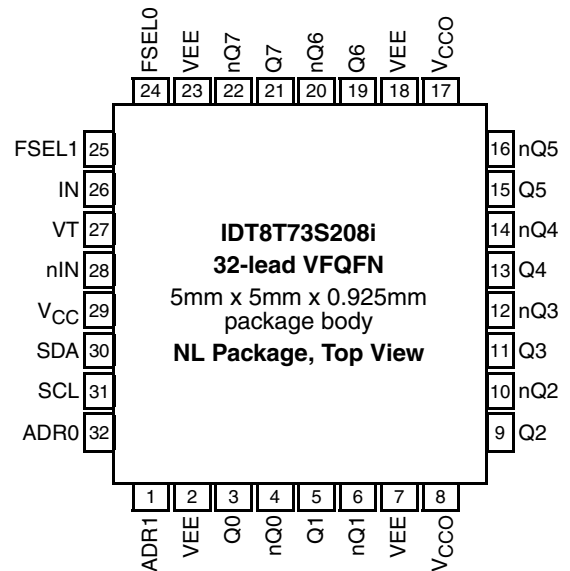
FSEL0 24
VEE 23
nQ7 22
Q7 21
nQ6 20
Q6 19
VEE 18
$V_{CCO}$ 17

FSEL1 25
IN 26
VT 27
nIN 28
$V_{CC}$ 29
SDA 30
SCL 31
ADR0 32

16 nQ5
15 Q5
14 nQ4
13 Q4
12 nQ3
11 Q3
10 nQ2
9 Q2

**IDT8T73S208i**
**32-lead VFQFN**
5mm x 5mm x 0.925mm package body
**NL Package, Top View**

1 ADR1
2 VEE
3 Q0
4 nQ0
5 Q1
6 nQ1
7 VEE
8 $V_{CCO}$